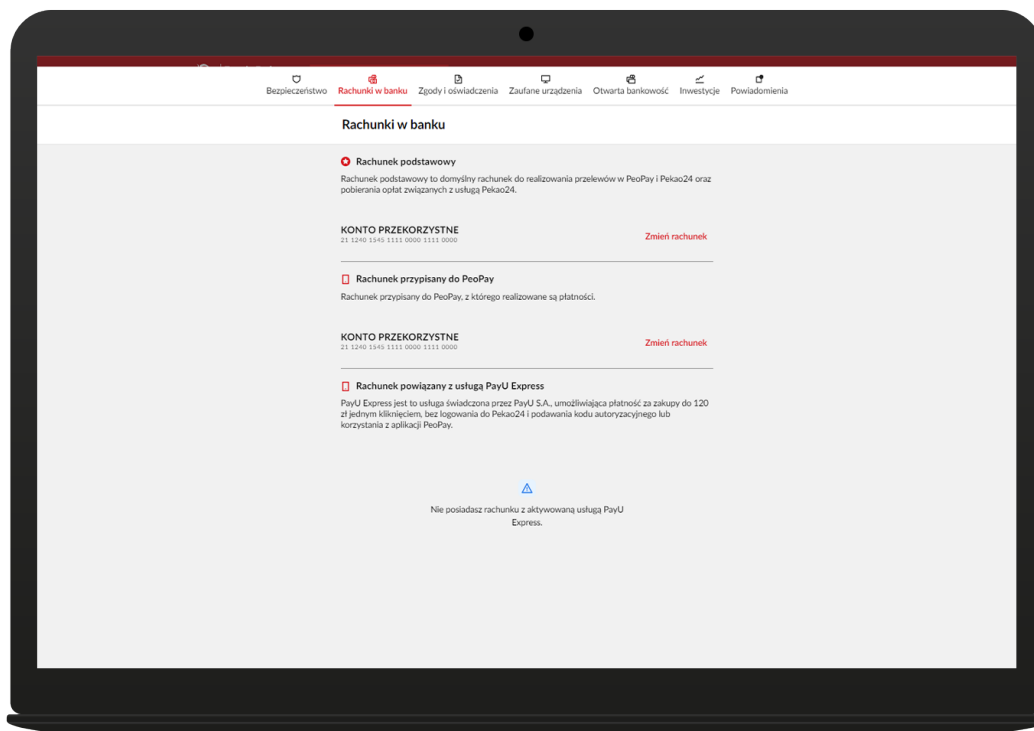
Bezpieczeństwo Rachunki w banku Zgody i oświadczenia Zaufane urządzenia Otwarta bankowość Inwestycje Powiadomienia

Rachunki w banku

Rachunek podstawowy

Rachunek podstawowy to domyślny rachunek do realizowania przelewów w PeoPay i Pekao24 oraz pobierania opłat związanych z usługą Pekao24.

KONTO PRZEKORZYSTNE
21 1240 1545 1111 0000 1111 0000

Zmień rachunek

Rachunek przypisany do PeoPay

Rachunek przypisany do PeoPay, z którego realizowane są płatności.

KONTO PRZEKORZYSTNE
21 1240 1545 1111 0000 1111 0000

Zmień rachunek

Rachunek powiązany z usługą PayU Express

PayU Express jest to usługa świadczona przez PayU S.A., umożliwiająca płatność za zakupy do 120 zł jednym kliknięciem, bez logowania do Pekao24 i podawania kodu autoryzacyjnego lub korzystania z aplikacji PeoPay.

Nie posiadasz rachunku z aktywowaną usługą PayU Express.